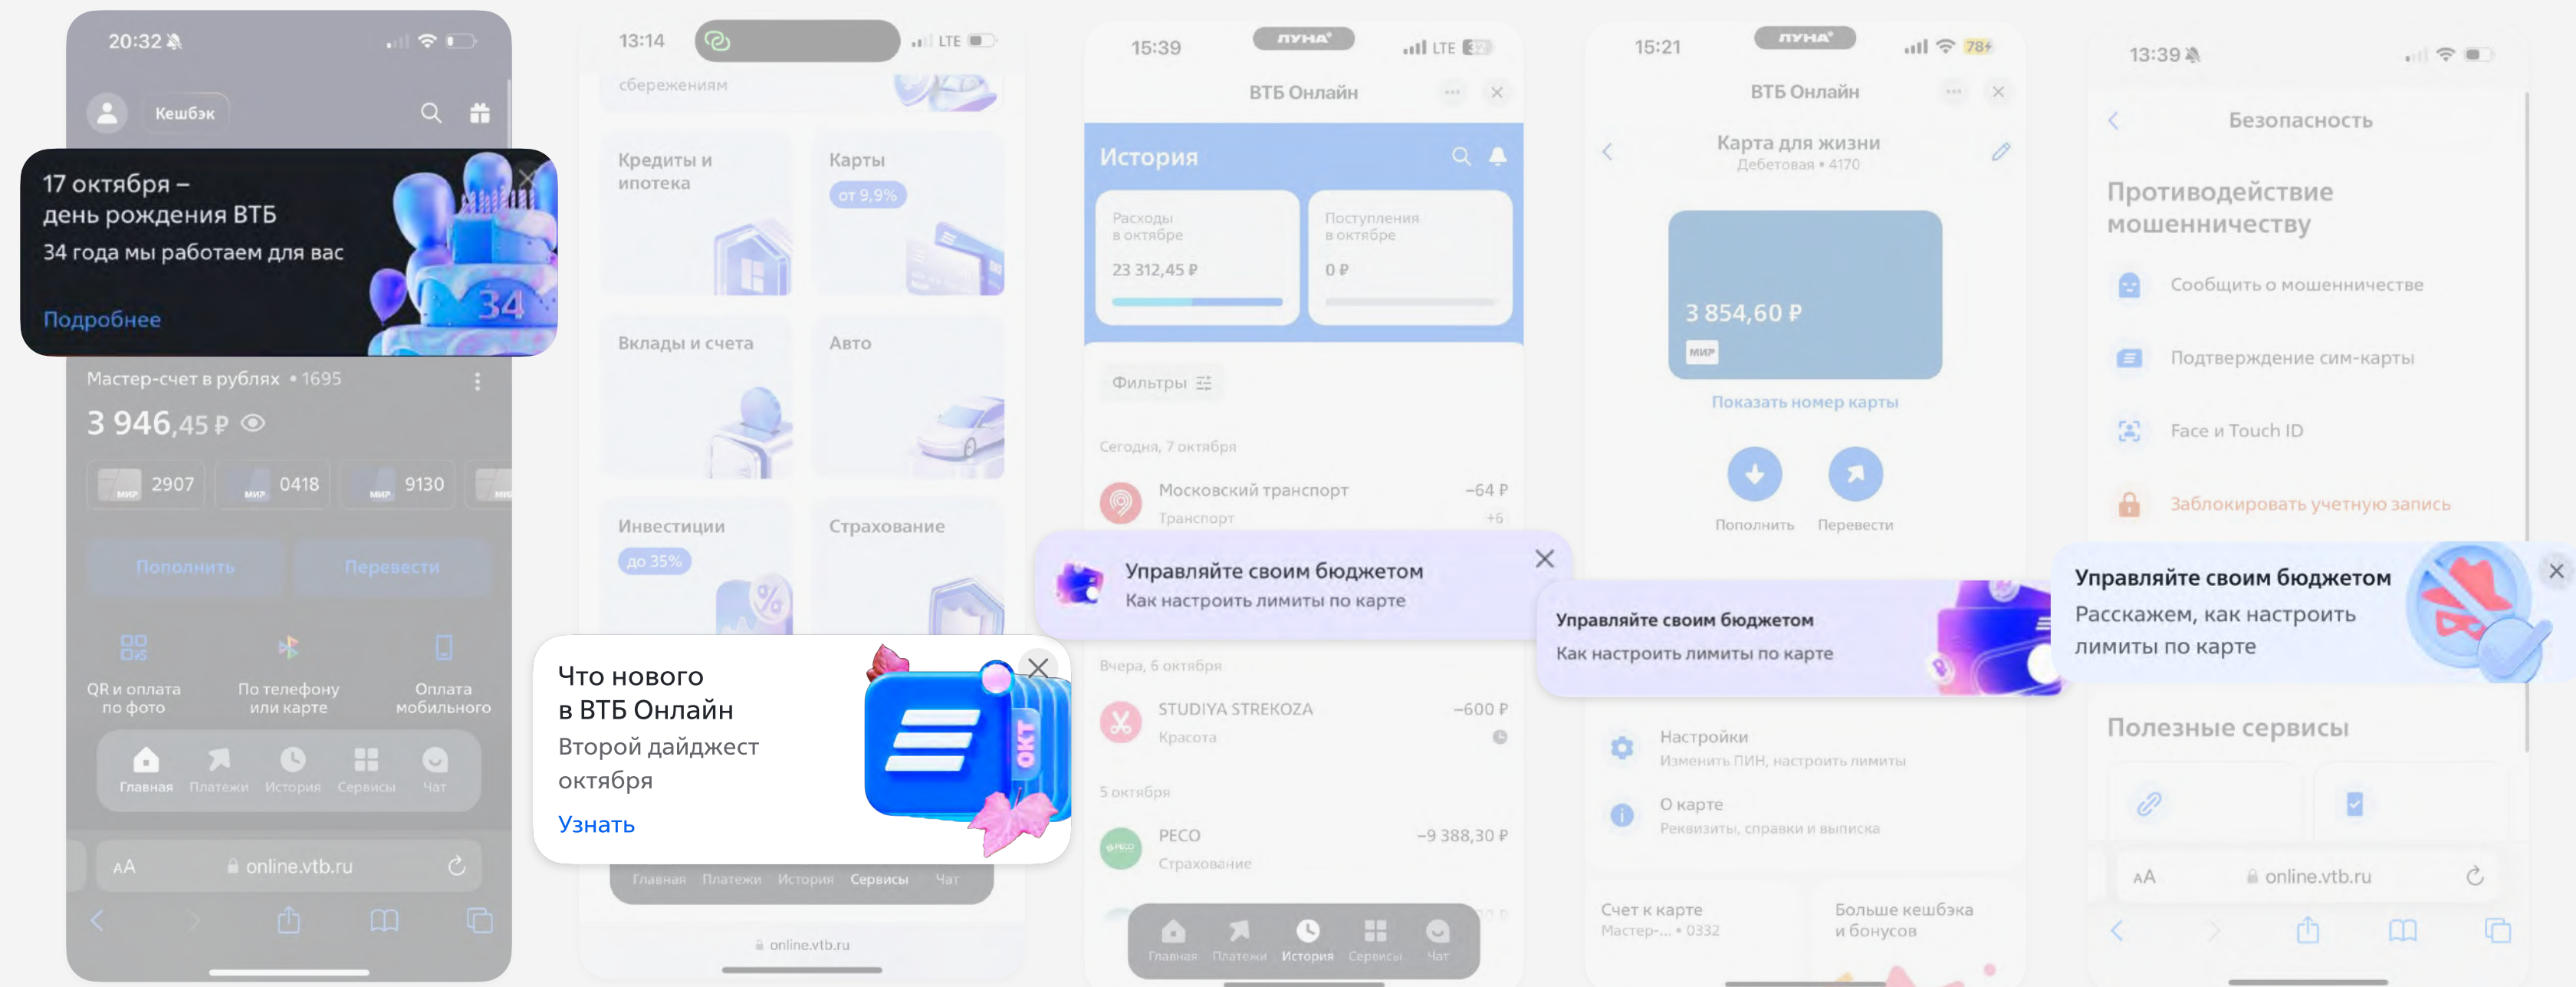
20:32

Кешбэк

17 октября –
день рождения ВТБ
34 года мы работаем для вас

Подробнее

34

Мастер-счет в рублях • 1695

3 946,45 ₽

2907 0418 9130

Пополнить Перевести

QR и оплата по фото
По телефону или карте
Оплата мобильного

Главная Платежи История Сервисы Чат

AA online.vtb.ru

13:14 LTE

сбережениям

Кредиты и ипотека

Карты
от 9,9%

Вклады и счета

Авто

Инвестиции
до 35%

Страхование

Что нового
в ВТБ Онлайн
Второй дайджест
октября

Узнать

ОКТ

Главная Платежи История Сервисы Чат

online.vtb.ru

15:39 ЛУНА LTE

ВТБ Онлайн

История

Расходы
в октябре
23 312,45 ₽

Поступления
в октябре
0 ₽

Фильтры

Сегодня, 7 октября

Московский транспорт −64 ₽
Транспорт +6

Управляйте своим бюджетом
Как настроить лимиты по карте

Вчера, 6 октября

STUDIYA STREKOZA −600 ₽
Красота

5 октября

PECO −9 388,30 ₽
Страхование

Главная Платежи История Сервисы Чат

15:21 ЛУНА 78

ВТБ Онлайн

Карта для жизни
Дебетовая • 4170

3 854,60 ₽
МИР

Показать номер карты

Пополнить Перевести

Управляйте своим бюджетом
Как настроить лимиты по карте

Настройки
Изменить ПИН, настроить лимиты

О карте
Реквизиты, справки и выписка

Счет к карте
Мастер-... • 0332

Больше кешбэка
и бонусов

13:39

Безопасность

Противодействие мошенничеству

Сообщить о мошенничестве

Подтверждение сим-карты

Face и Touch ID

Заблокировать учетную запись

Управляйте своим бюджетом
Расскажем, как настроить лимиты по карте

Полезные сервисы

AA online.vtb.ru